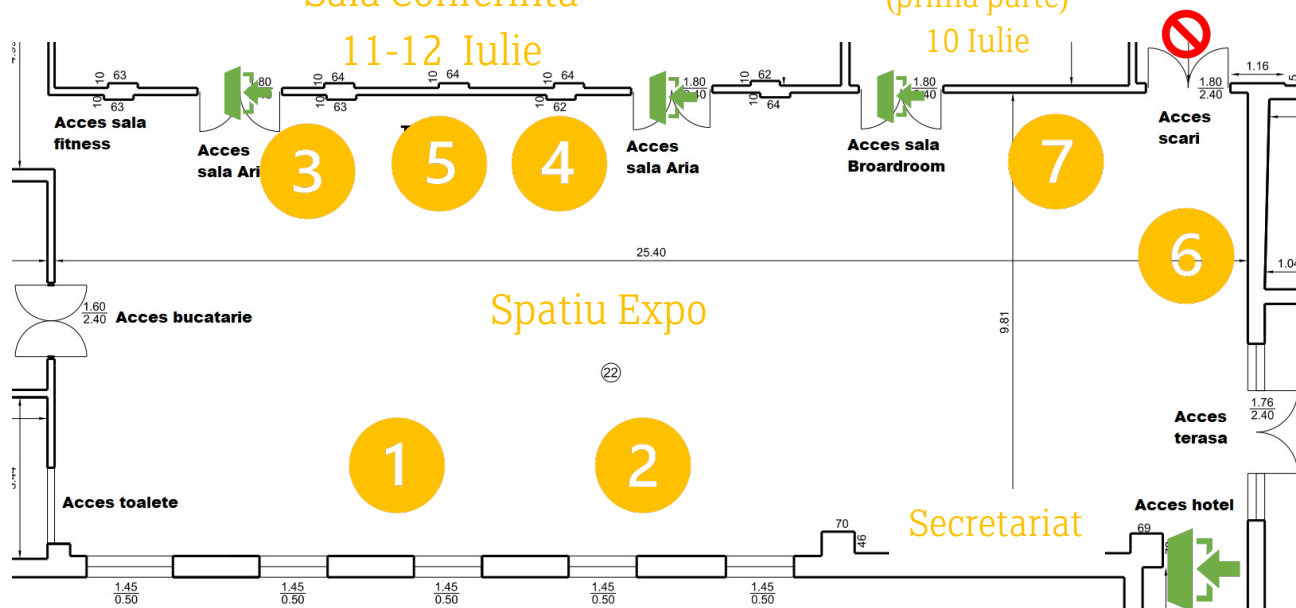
Sala Conferinta
11-12 Iulie

(prima parte)
10 Iulie

63
10
10
63

1.80

64
10
10
63

64

64
10
10
62

1.80
2.40

62
10
64

1.80
2.40

1.80
2.40

1.16

Acces sala fitness

Acces sala Ari

3

5

4

Acces sala Aria

Acces sala Broardroom

7

Acces scari

25.40

6

1.04

1.60
2.40
Acces bucatarie

Spatiu Expo

22

9.81

Acces terasa
1.76
2.40

1

2

Acces toalete

Secretariat

Acces hotel
69

70
46

1.45
0.50

1.45
0.50

1.45
0.50

1.45
0.50

1.45
0.50